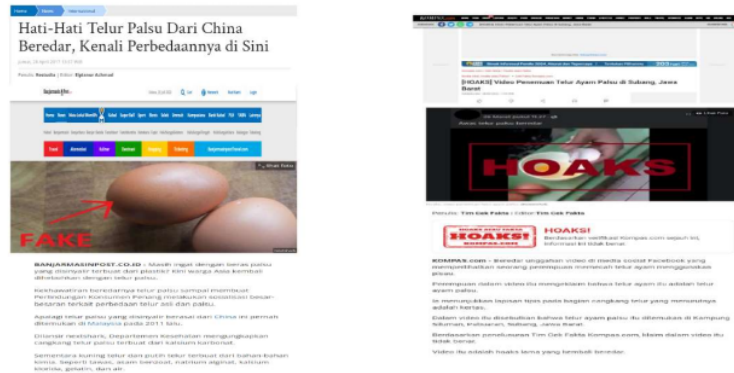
Hati-Hati Telur Palsu Dari China Beredar, Kenali Perbedaannya di Sini

FAKE

BANJARMASINPOST.CO.ID - Masih ingat dengan beras palsu yang disinyalir terbuat dari plastik? Kini warga Asia kembali dihebohkan dengan telur palsu.

Keberadaan beredarnya telur palsu sampai membuat Perlindungan Konsumen Penang melakukan sosialisasi besar-besaran terkait perbedaan telur asli dan palsu.

Apalagi telur palsu yang disinyalir berasal dari China ini pernah ditemukan di Malaysia pada 2011 lalu.

Dilansir nextshark, Departemen Kesehatan mengungkapkan cangkang telur palsu terbuat dari kalsium karbonat.

Sementara kuning telur dan putih telur terbuat dari bahan-bahan kimia. Seperti sodium, asam benzoat, natrium alginat, kalsium klorida, gelatin, dan air.

[HOAKS] Video Penemuan Telur Ayam Palsu di Subang, Jawa Barat

HOAKS

Penulis: Tim Cek Fakta | Editor: Tim Cek Fakta

HOAKS!

Berdasarkan verifikasi Kompas.com sejauh ini, informasi ini tidak benar.

KOMPAS.com - Beredar unggahan video di media sosial Facebook yang memperlihatkan seorang perempuan memecah telur ayam menggunakan pisau.

Perempuan dalam video itu mengatakan bahwa telur ayam itu adalah telur ayam palsu.

Ia menunjukkan lapisan tipis pada bagian cangkang telur yang menurutnya adalah kertas.

Dalam video itu disebutkan bahwa telur ayam palsu itu ditemukan di Kampung Sukamaju, Kalisanen, Subang, Jawa Barat.

Berdasarkan penelusuran Tim Cek Fakta Kompas.com, klaim dalam video itu tidak benar.

Video itu adalah hoaks lama yang kembali beredar.